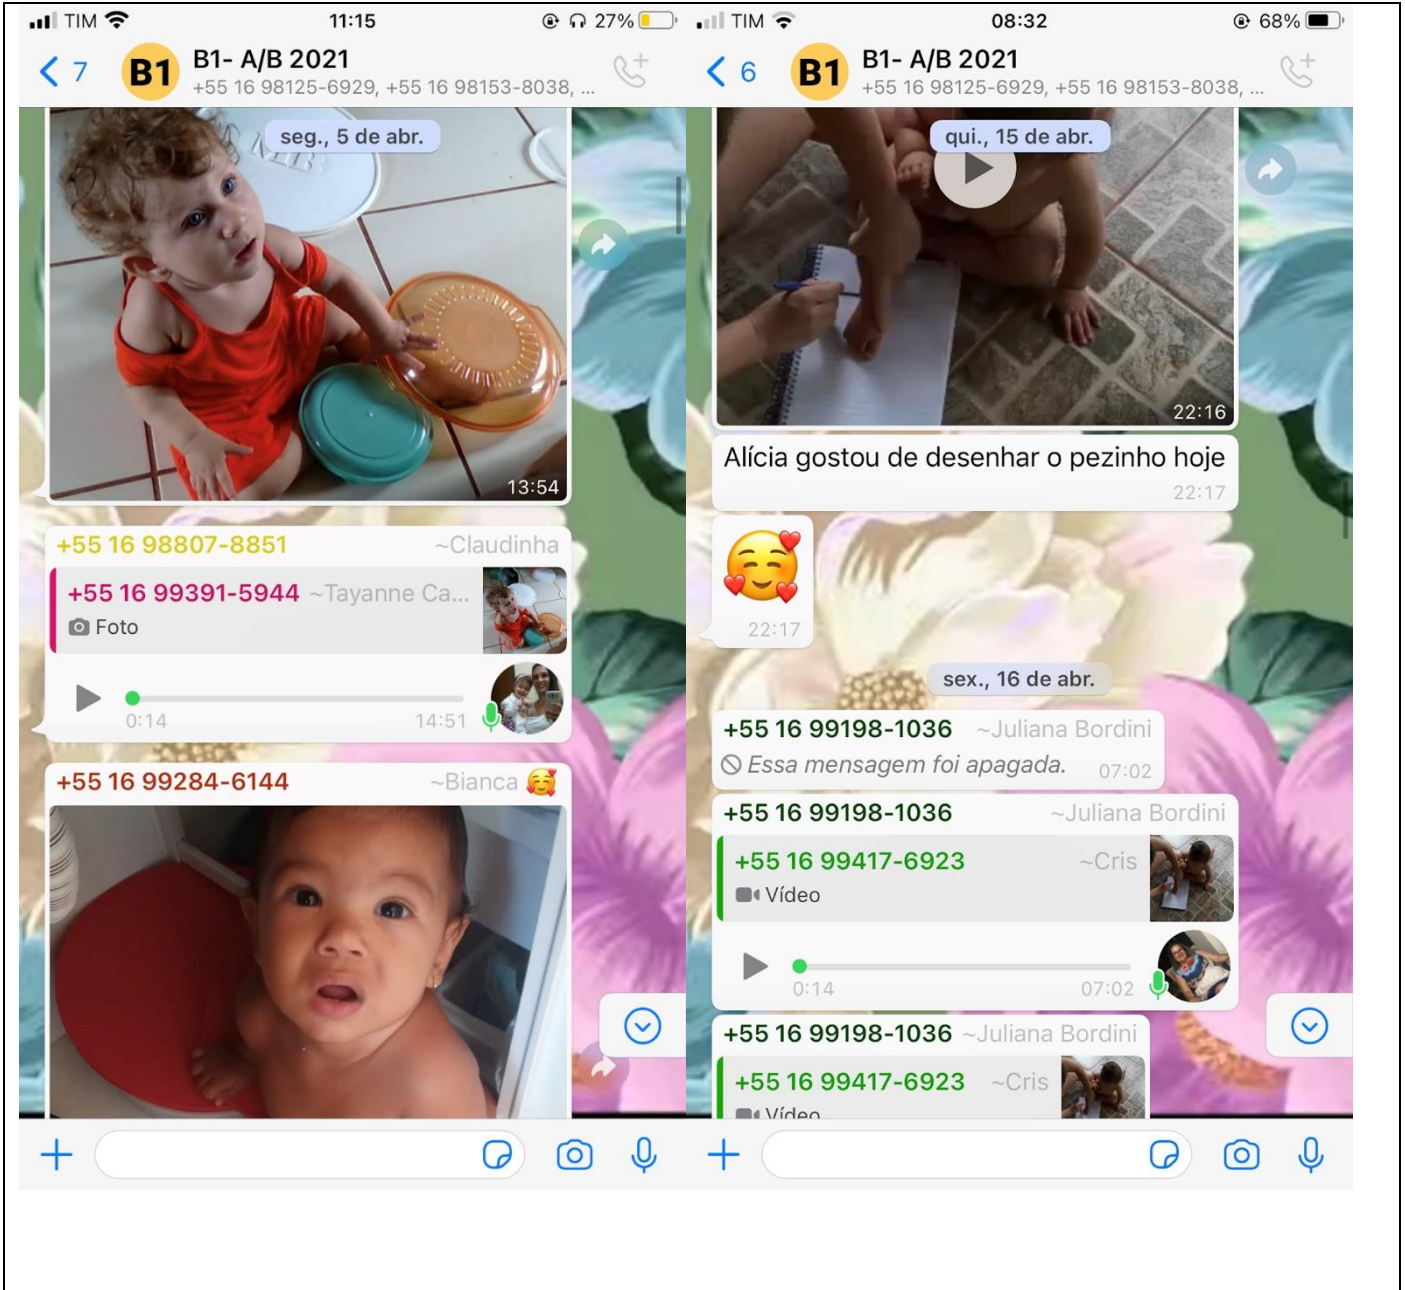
TIM 11:15 27%

< 7 B1 B1- A/B 2021
+55 16 98125-6929, +55 16 98153-8038, ...

seg., 5 de abr.

13:54

+55 16 98807-8851 ~Claudinha
+55 16 99391-5944 ~Tayanne Ca...
Foto
0:14 14:51

+55 16 99284-6144 ~Bianca 🥰

TIM 08:32 68%

< 6 B1 B1- A/B 2021
+55 16 98125-6929, +55 16 98153-8038, ...

qui., 15 de abr.

22:16

Alícia gostou de desenhar o pezinho hoje
22:17

☺️
22:17

sex., 16 de abr.

+55 16 99198-1036 ~Juliana Bordini
Essa mensagem foi apagada. 07:02

+55 16 99198-1036 ~Juliana Bordini
+55 16 99417-6923 ~Cris
Vídeo
0:14 07:02

+55 16 99198-1036 ~Juliana Bordini
+55 16 99417-6923 ~Cris
Vídeo